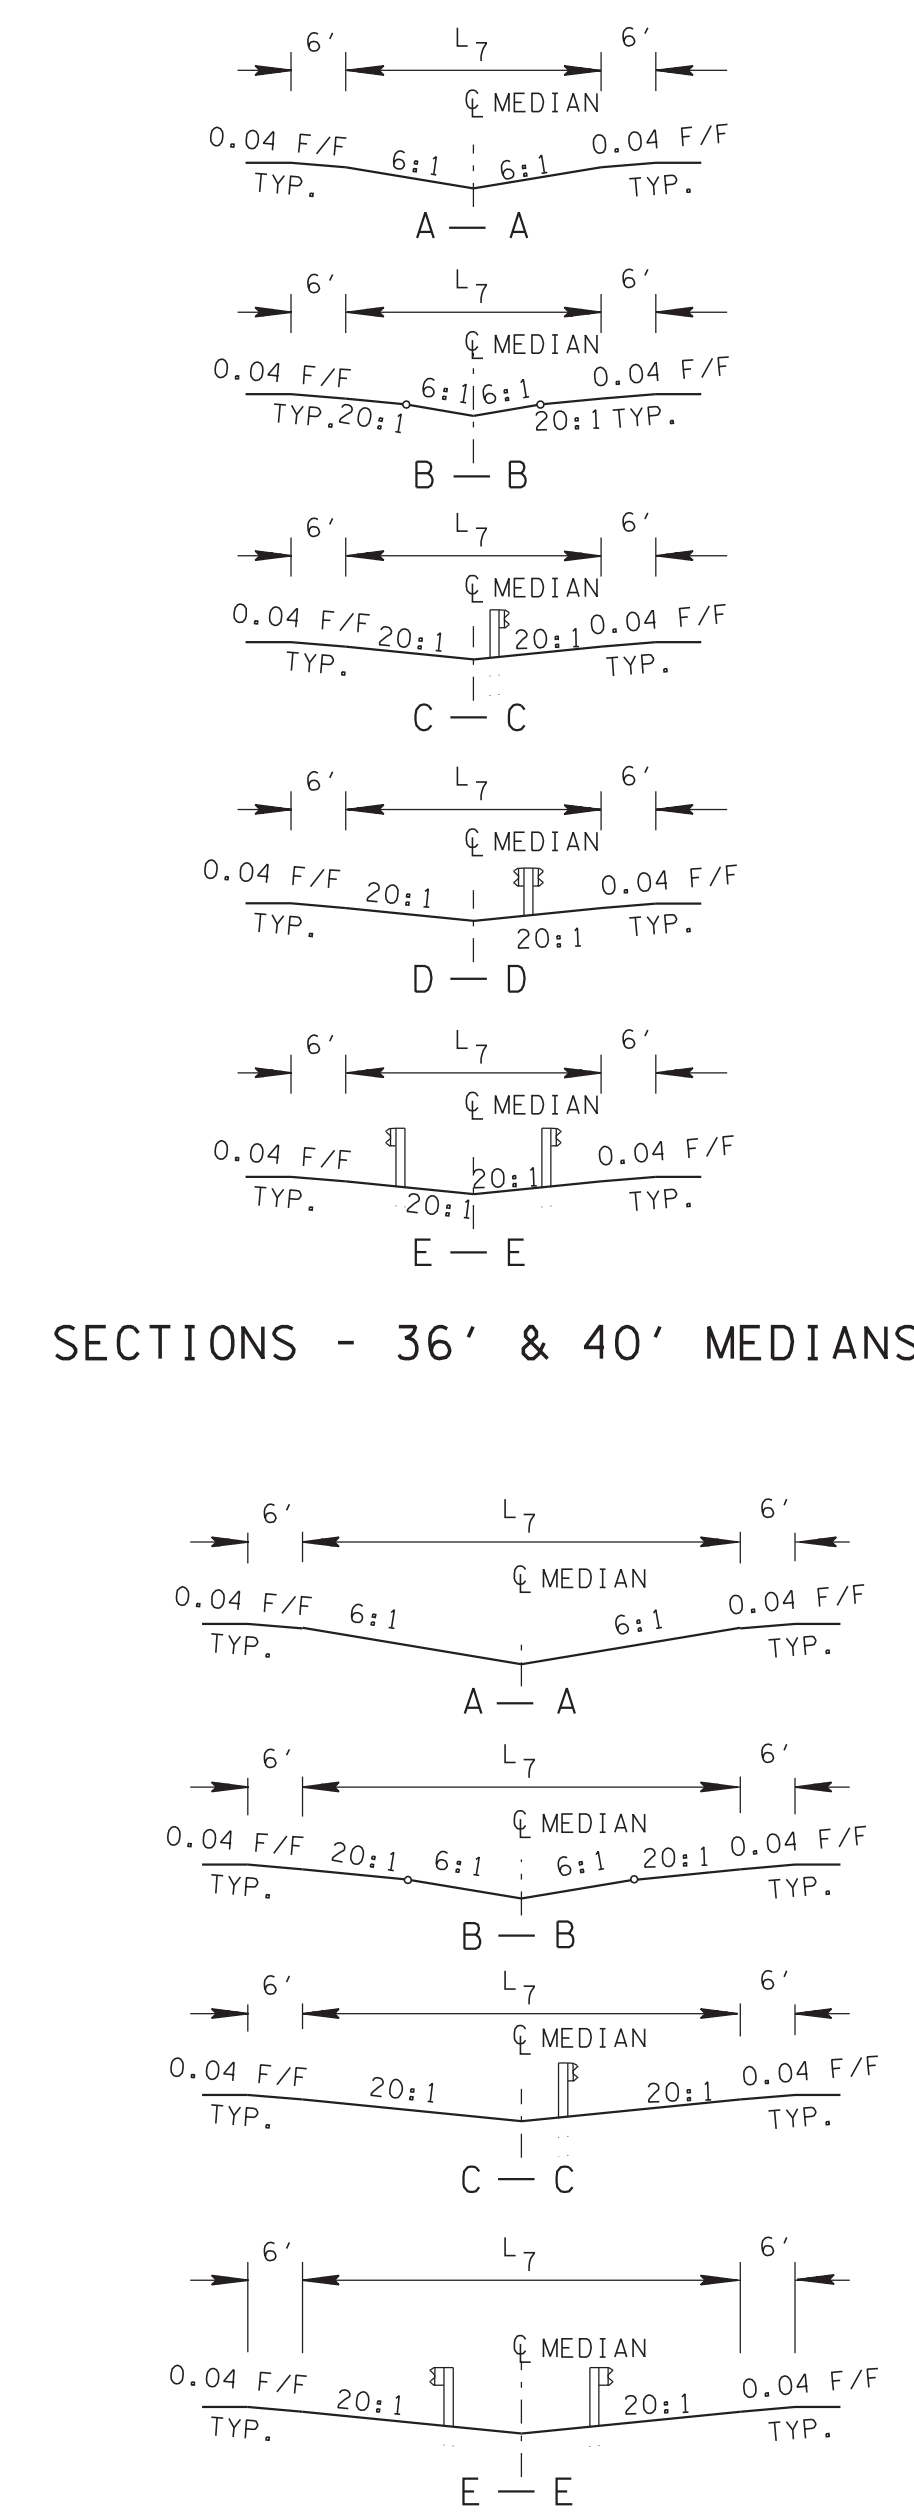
6′ $L_7$ 6′

℄ MEDIAN

0.04 F/F TYP. 6:1 6:1 0.04 F/F TYP.

A — A

6′ $L_7$ 6′

℄ MEDIAN

0.04 F/F TYP. 20:1 6:1 6:1 20:1 0.04 F/F TYP.

B — B

6′ $L_7$ 6′

℄ MEDIAN

0.04 F/F TYP. 20:1 20:1 0.04 F/F TYP.

C — C

6′ $L_7$ 6′

℄ MEDIAN

0.04 F/F TYP. 20:1 20:1 0.04 F/F TYP.

D — D

6′ $L_7$ 6′

℄ MEDIAN

0.04 F/F TYP. 20:1 20:1 0.04 F/F TYP.

E — E

SECTIONS - 36′ & 40′ MEDIANS

6′ $L_7$ 6′

℄ MEDIAN

0.04 F/F TYP. 6:1 6:1 0.04 F/F TYP.

A — A

6′ $L_7$ 6′

℄ MEDIAN

0.04 F/F TYP. 20:1 6:1 6:1 20:1 0.04 F/F TYP.

B — B

6′ $L_7$ 6′

℄ MEDIAN

0.04 F/F TYP. 20:1 20:1 0.04 F/F TYP.

C — C

6′ $L_7$ 6′

℄ MEDIAN

0.04 F/F TYP. 20:1 20:1 0.04 F/F TYP.

E — E